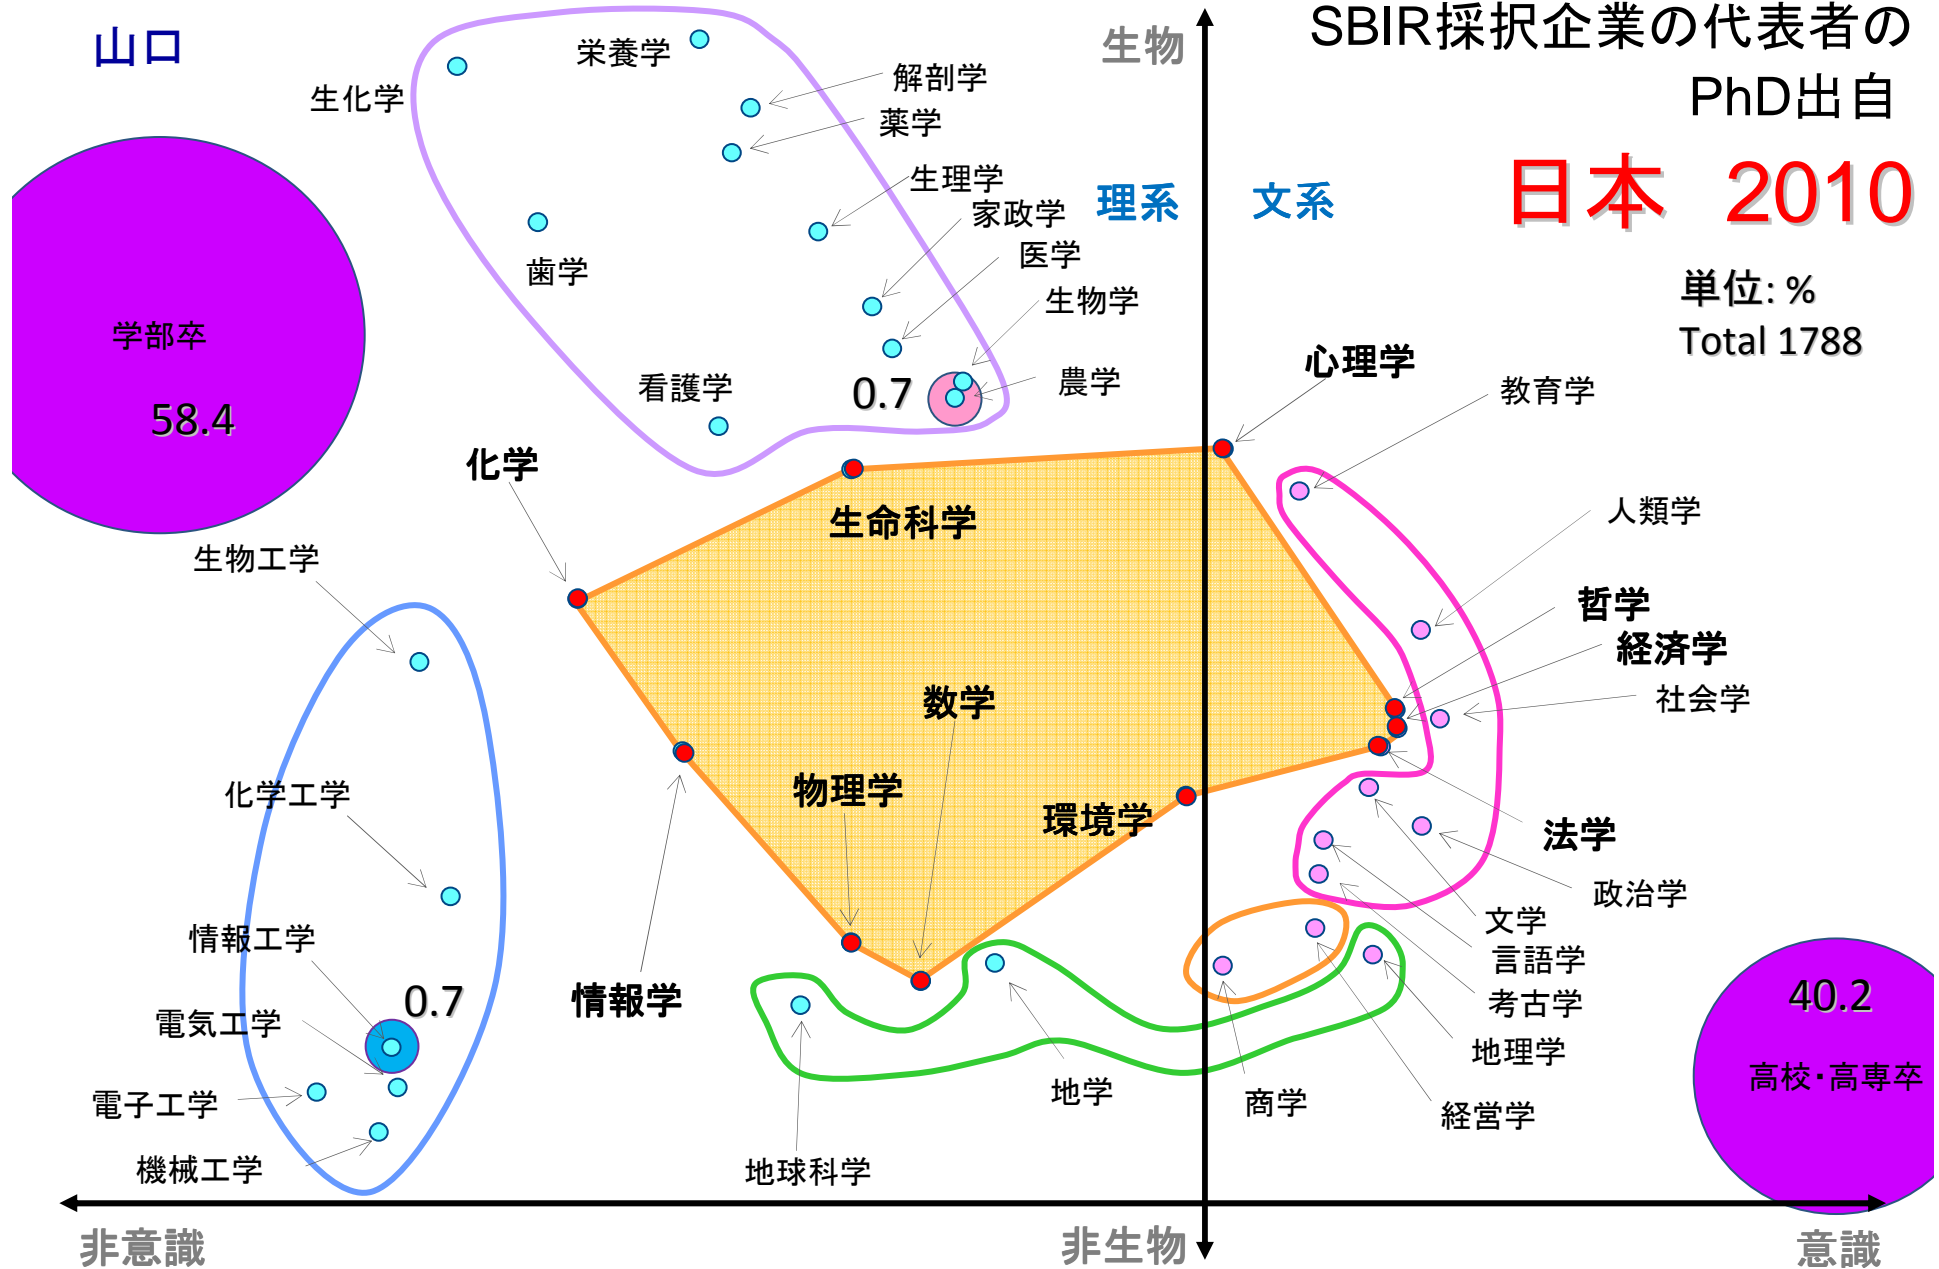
山口

SBIR採択企業の代表者の PhD出自

日本 2010

単位: %
Total 1788

生物

理系 文系

学部卒
58.4

生化学
栄養学
解剖学
薬学
生理学
家政学
歯学
医学
生物学
看護学
0.7
農学

心理学
教育学

化学
生命科学

人類学

生物工学

哲学
経済学
社会学

数学

化学工学

物理学
環境学

法学

政治学

情報工学

文学
言語学
考古学

0.7
情報学

電気工学

地理学

電子工学

地学
商学

40.2
高校・高専卒

機械工学

経営学

地球科学

非意識
非生物
意識